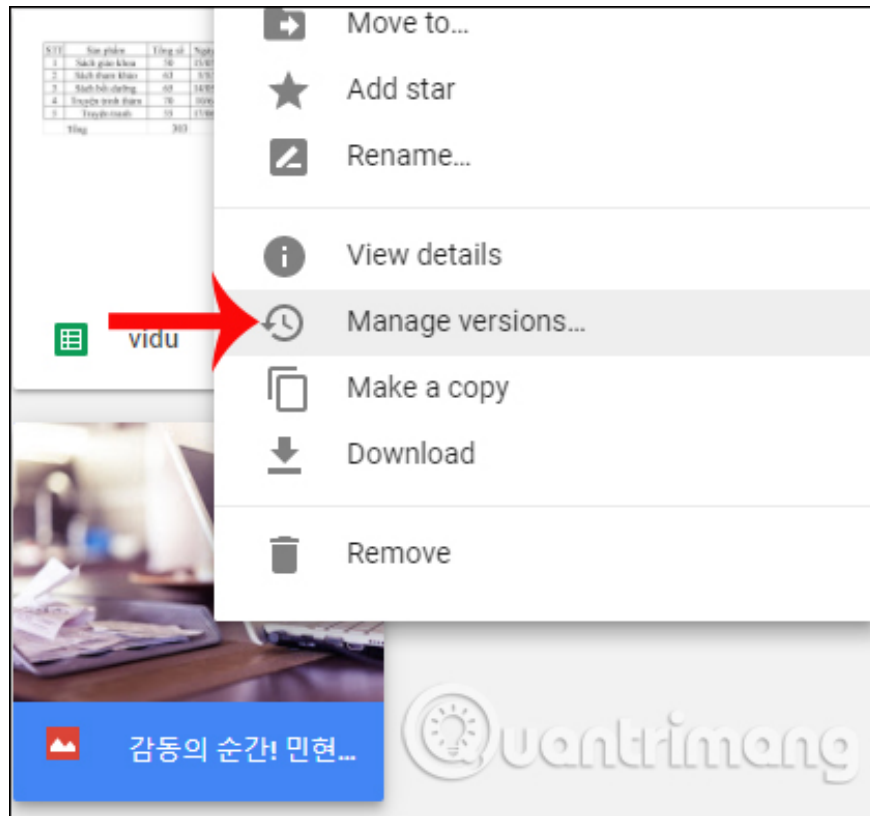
| STT | Sản phẩm | Tổng số | Ngày |
|---|---|---|---|
| 1 | Sách giáo khoa | 50 | 15/07 |
| 2 | Sách tham khảo | 63 | 5/5/ |
| 3 | Sách bồi dưỡng | 65 | 14/05 |
| 4 | Truyện tranh thiếu | 70 | 30/06 |
| 5 | Truyện tranh | 55 | 17/08 |
| | Tổng | 303 | |

vidu

Move to...

Add star

Rename...

View details

Manage versions...

Make a copy

Download

Remove

감동의 순간! 민현...

Quantrimang